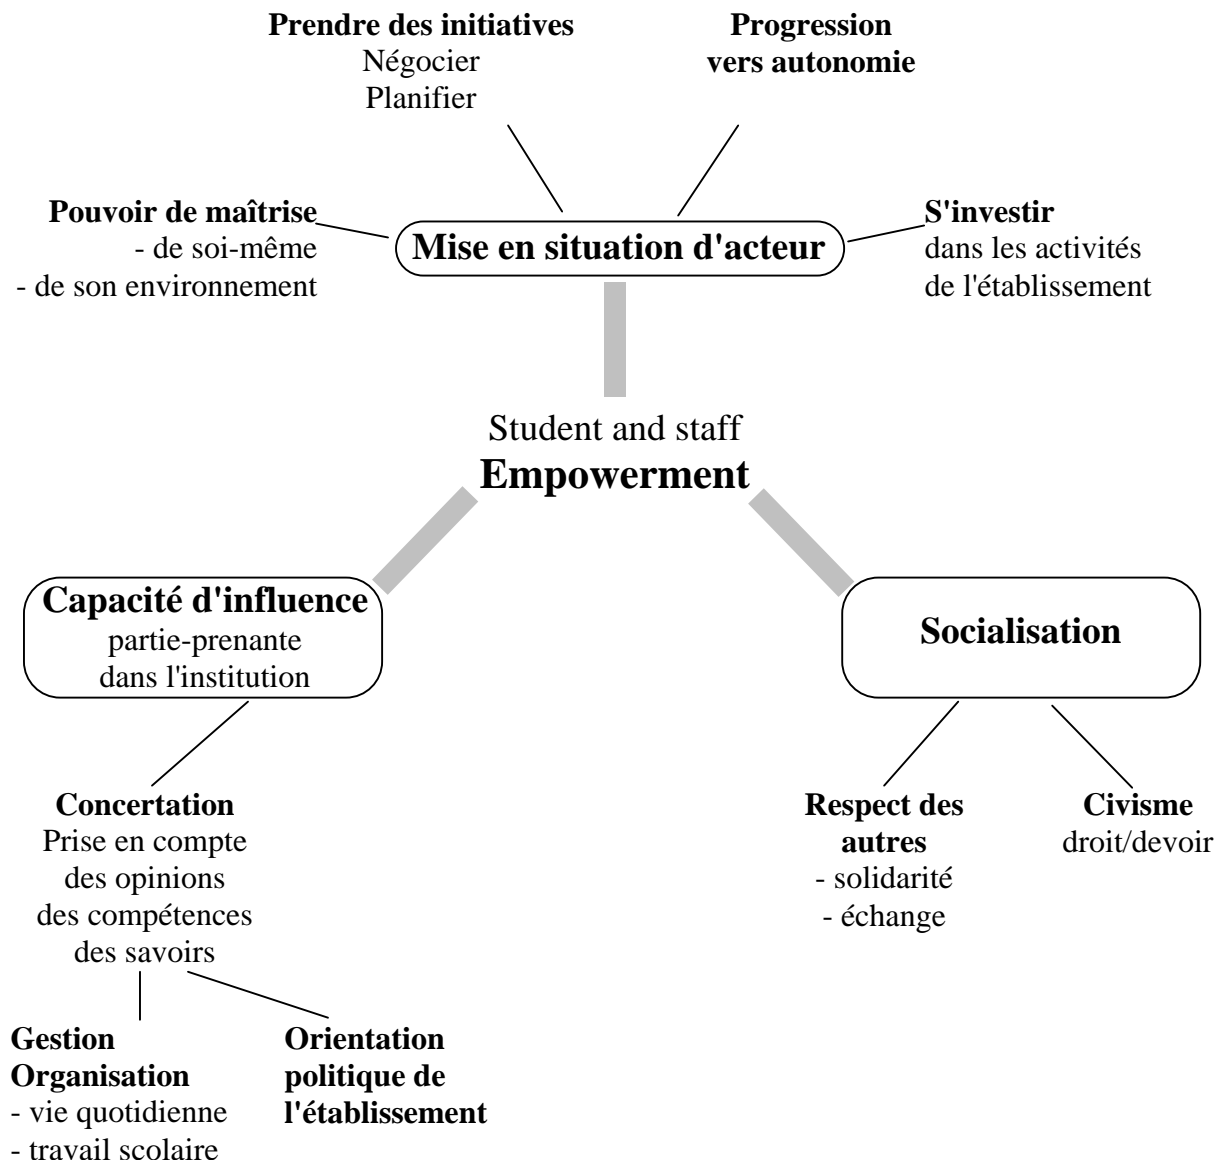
Prendre des initiatives
Négocier
Planifier

Progression
vers autonomie

Pouvoir de maîtrise
- de soi-même
- de son environnement

Mise en situation d'acteur

S'investir
dans les activités
de l'établissement

Student and staff
Empowerment

Capacité d'influence
partie-prenante
dans l'institution

Socialisation

Concertation
Prise en compte
des opinions
des compétences
des savoirs

Respect des autres
- solidarité
- échange

Civisme
droit/devoir

Gestion
Organisation
- vie quotidienne
- travail scolaire

Orientation
politique de
l'établissement